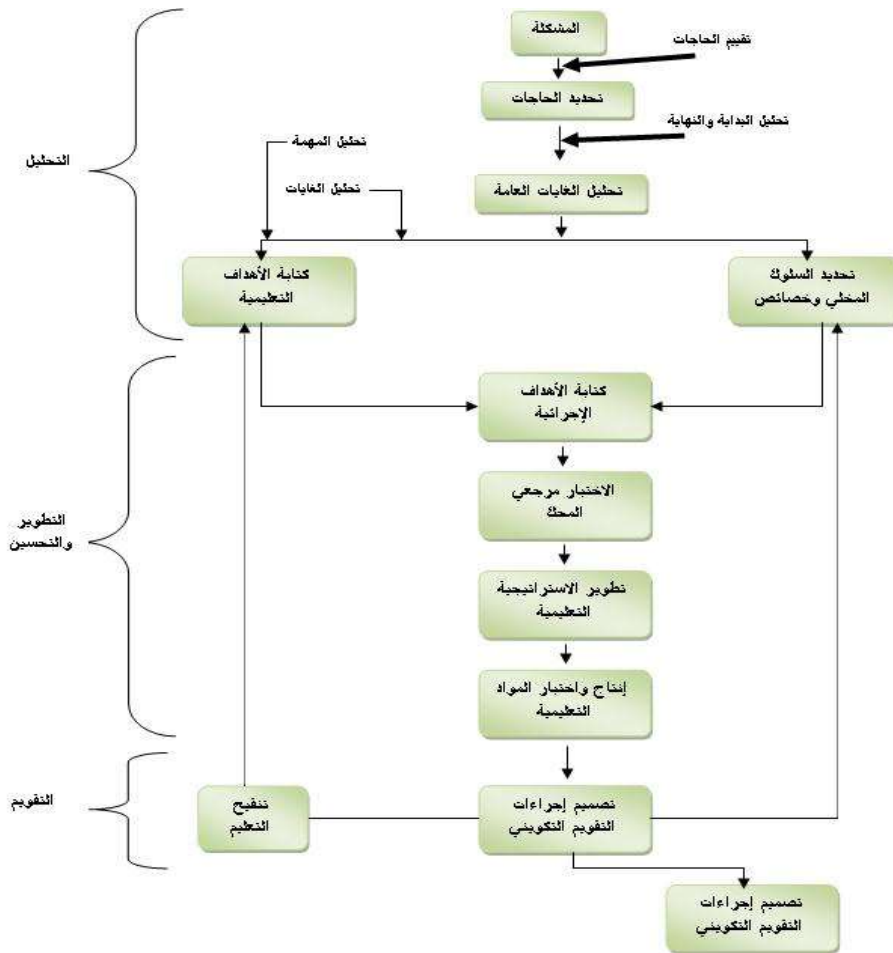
المشكلة

تقييم الحاجات

تحديد الحاجات

تحليل البداية والنهاية

تحليل الغايات العامة

تحليل المهمة

تحليل الغايات

التحليل

كتابة الأهداف التعليمية

تحديد السلوك المحلي وخصائص

كتابة الأهداف الإجرائية

الاختبار مرجعي المحك

تطوير الاستراتيجية التعليمية

إنتاج واختيار المواد التعليمية

التطوير والتحسين

التقويم

تنقيح التعليم

تصميم إجراءات التقويم التكويني

تصميم إجراءات التقويم التكويني